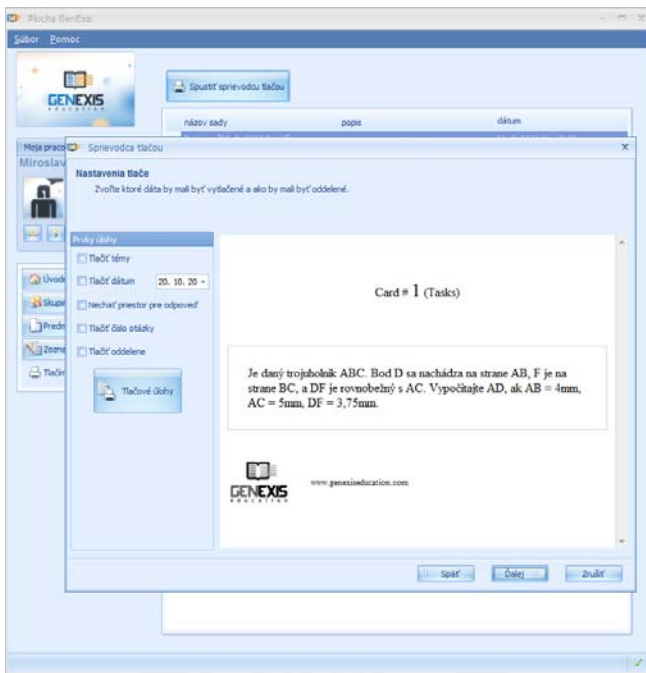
Plocha GenExis

Súbor Pomoc

GENEXIS EDUCATION

Spustiť sprievodcu tlačou

názov sady | popis | dátum

Moja praco Miroslav

Úvod Skupi Predn Zozna Tlač

Sprievodca tlačou

Nastavenia tlače

Zvoľte ktoré dáta by mali byť vytlačené a ako by mali byť oddelené.

Prvky úlohy

Tlačiť témy

Tlačiť dátum 20. 10. 20

Nechať priestor pre odpoveď

Tlačiť číslo otázky

Tlačiť oddelene

Tlačové úlohy

Card # 1 (Tasks)

Je daný trojuholník ABC. Bod D sa nachádza na strane AB, F je na strane BC, a DF je rovnobežný s AC. Vypočítajte AD, ak AB = 4mm, AC = 5mm, DF = 3,75mm.

GENEXIS EDUCATION

www.genexiseducation.com

Späť Ďalej Zrušiť